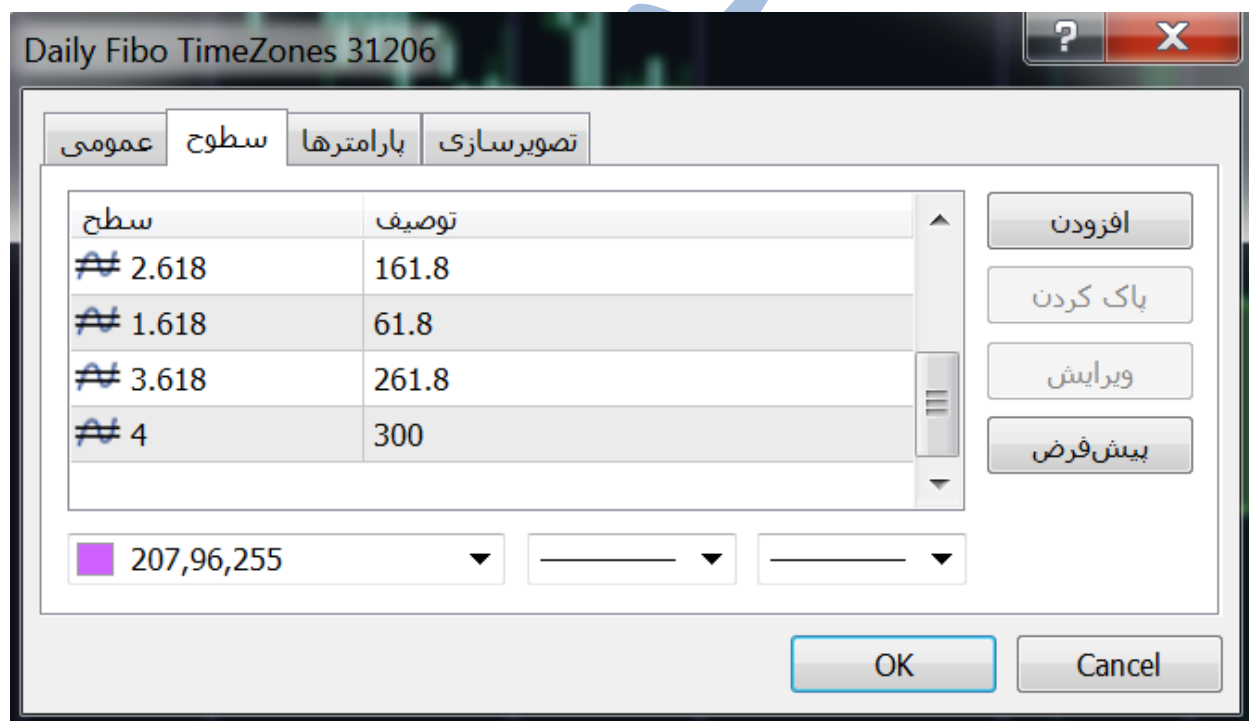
Daily Fibo TimeZones 31206

? X

عمومی | سطوح | پارامترها | تصویرسازی

| سطح | توصیف |
|---|---|
| 2.618 | 161.8 |
| 1.618 | 61.8 |
| 3.618 | 261.8 |
| 4 | 300 |

افزودن
پاک کردن
ویرایش
پیش‌فرض

207,96,255

OK
Cancel